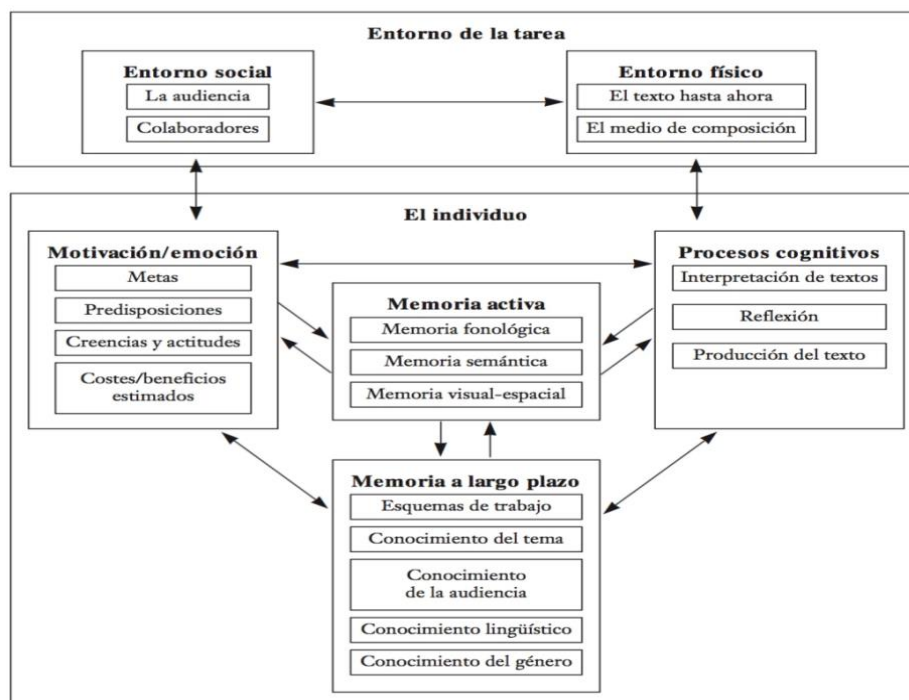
Entorno de la tarea

Entorno social
La audiencia
Colaboradores

Entorno físico
El texto hasta ahora
El medio de composición

El individuo

Motivación/emoción
Metas
Predisposiciones
Creencias y actitudes
Costes/beneficios estimados

Memoria activa
Memoria fonológica
Memoria semántica
Memoria visual-espacial

Procesos cognitivos
Interpretación de textos
Reflexión
Producción del texto

Memoria a largo plazo
Esquemas de trabajo
Conocimiento del tema
Conocimiento de la audiencia
Conocimiento lingüístico
Conocimiento del género